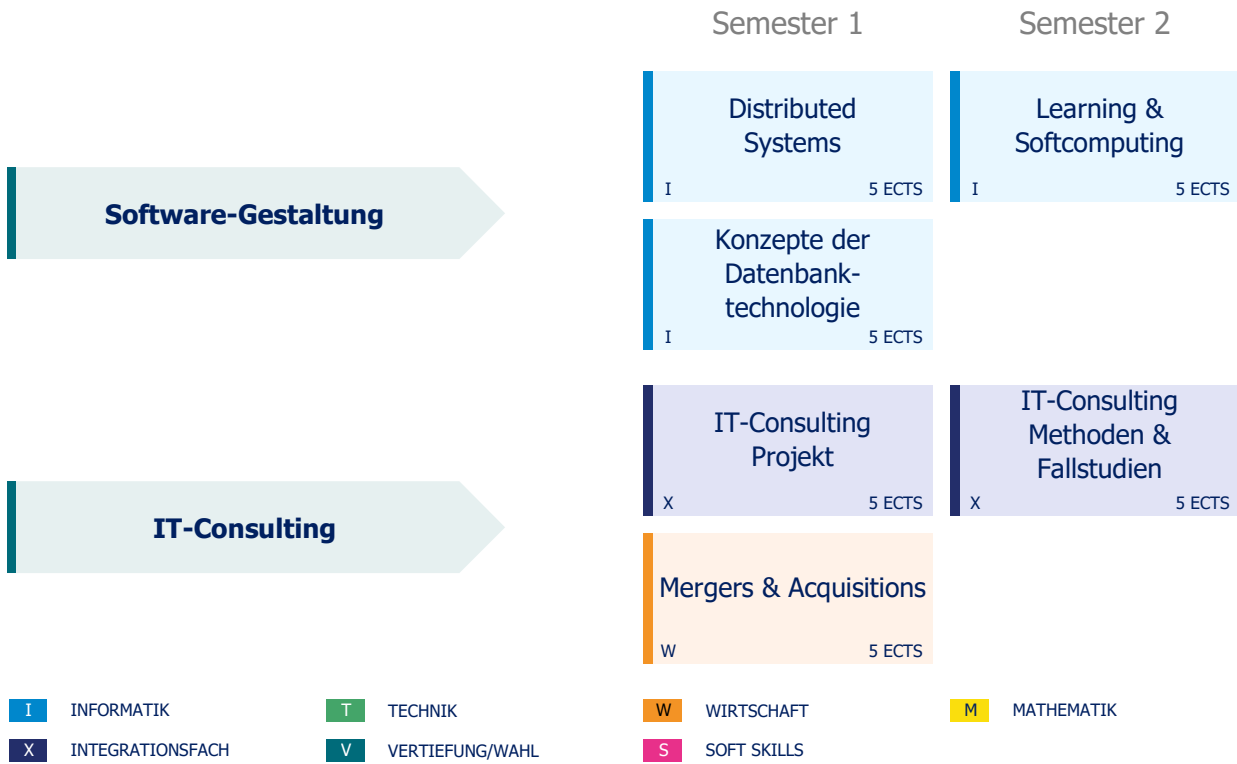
Semester 1

Semester 2

Software-Gestaltung

Distributed Systems
I 5 ECTS

Learning & Softcomputing
I 5 ECTS

Konzepte der Datenbanktechnologie
I 5 ECTS

IT-Consulting

IT-Consulting Projekt
X 5 ECTS

IT-Consulting Methoden & Fallstudien
X 5 ECTS

Mergers & Acquisitions
W 5 ECTS

I INFORMATIK
T TECHNIK
W WIRTSCHAFT
M MATHEMATIK
X INTEGRATIONSFACH
V VERTIEFUNG/WAHL
S SOFT SKILLS